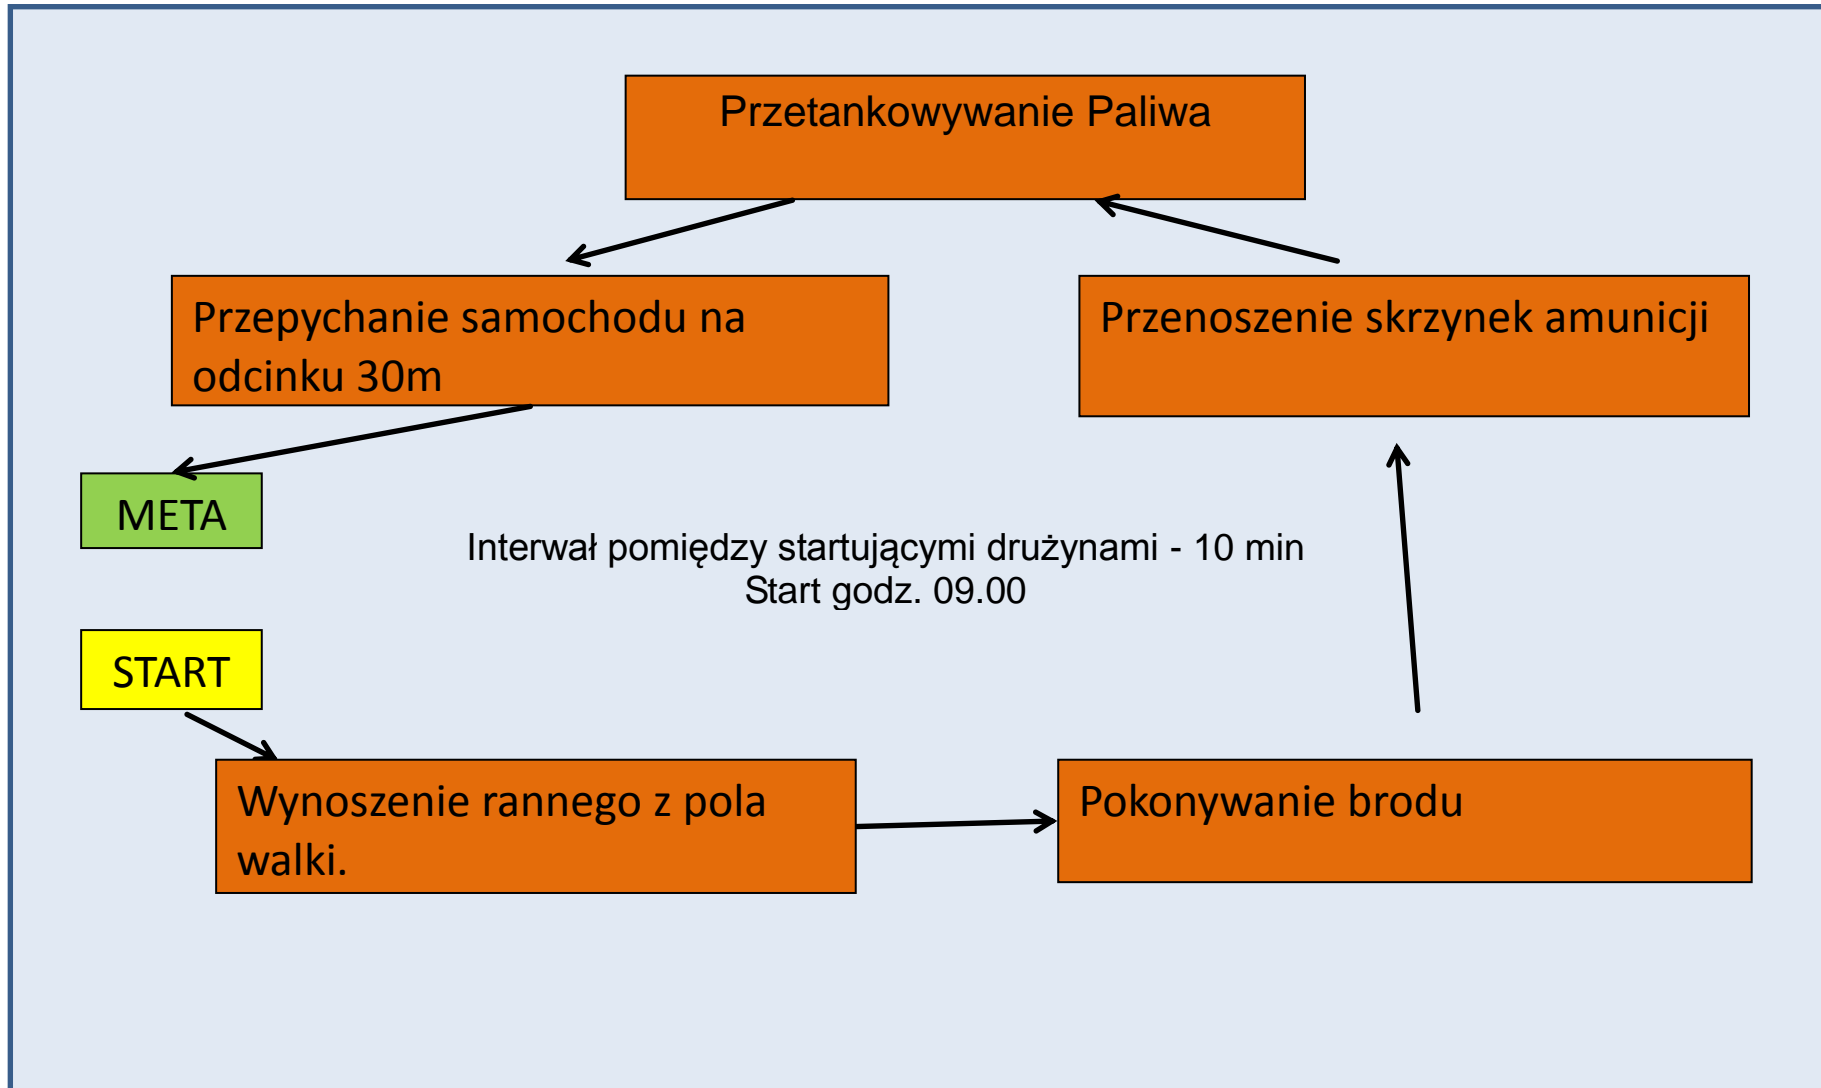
Przetankowywanie Paliwa

Przepychanie samochodu na odcinku 30m

Przenoszenie skrzynek amunicji

META

Interwał pomiędzy startującymi drużynami - 10 min
Start godz. 09.00

START

Wynoszenie rannego z pola walki.

Pokonywanie brodu